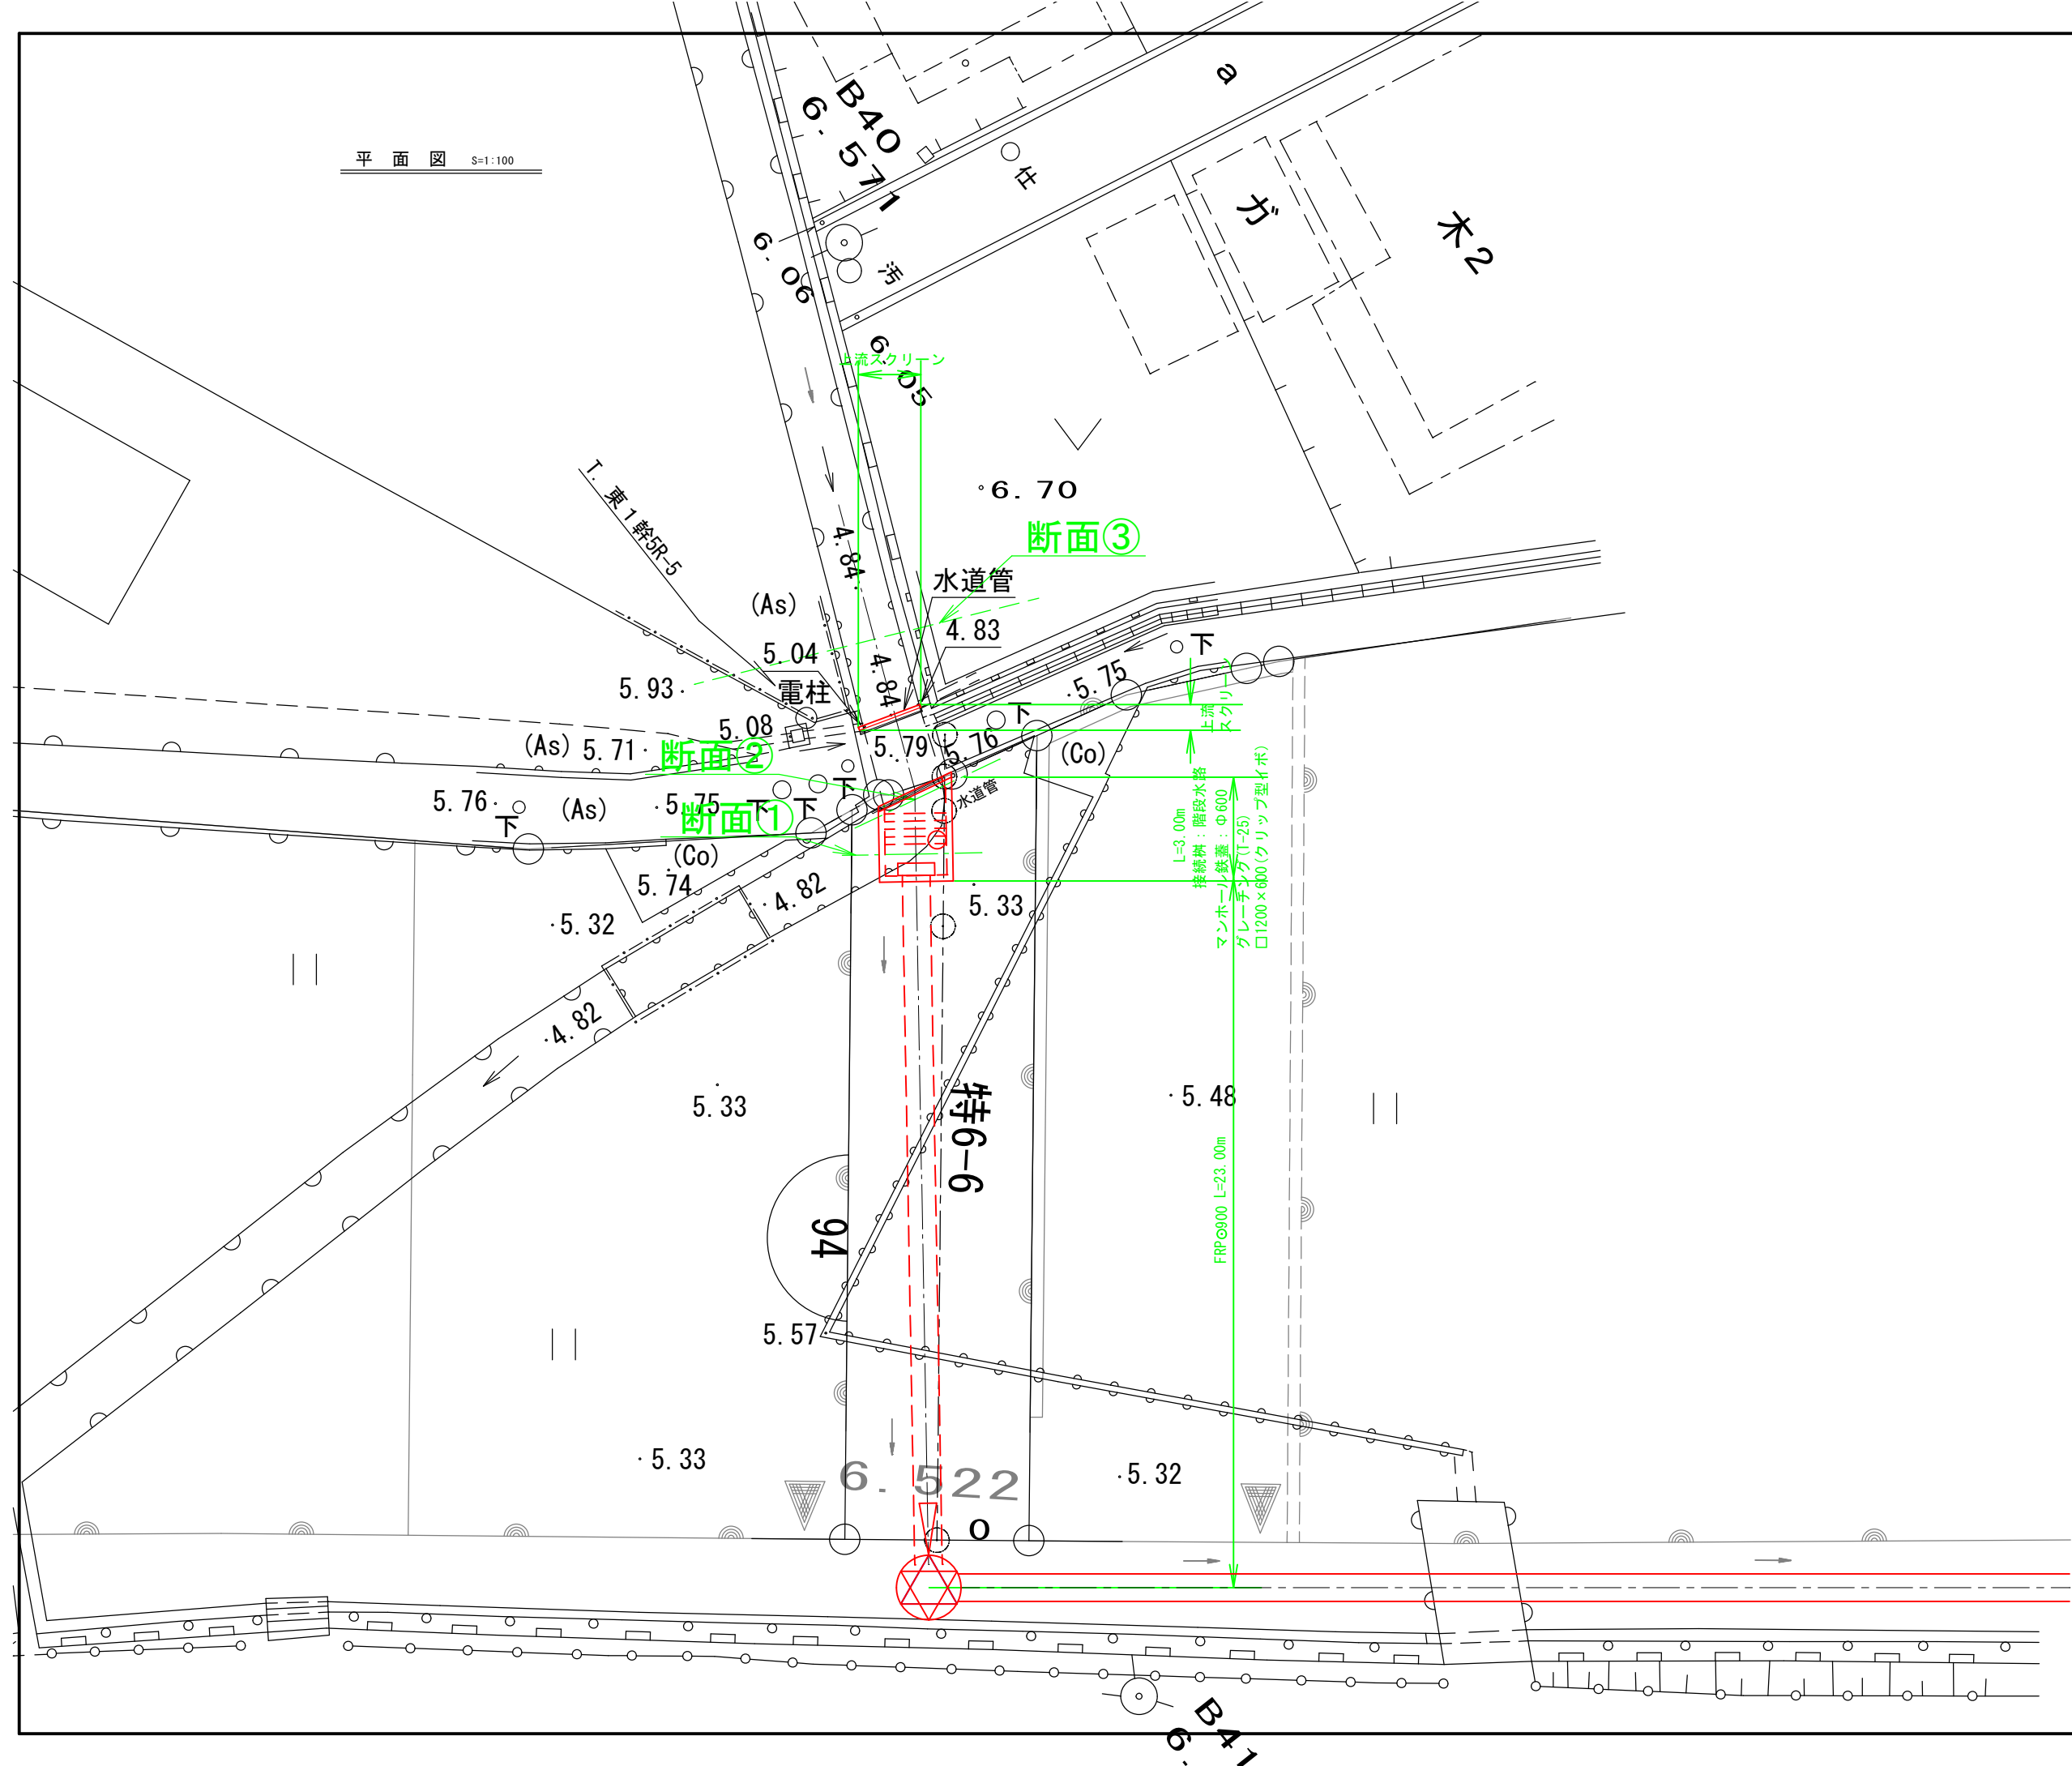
平 面 図 S=1:100

B40
6.571
a
仕
ガ
木2
汚
6.06
上流スクリーン
6.05
6.70
I.東1幹5R-5
断面③
水道管
4.84
(As)
4.83
5.04
5.93
電柱
4.84
下
5.75
5.08
上流スクリーン
(As)
5.71
断面②
5.79
5.76
(Co)
水道管
5.76
(As)
5.75
下
下
下
断面①
下
(Co)
L=3.00m
接続桝：階段水路
マンホール鉄蓋：Φ600
グレーチング(T-25)
□1200×600(クリップ型イボ)
5.74
4.82
5.33
5.32
4.82
5.33
特6-6
5.48
94
FRPΦ900 L=23.00m
5.57
5.33
6.522
5.32
O
B41
6.